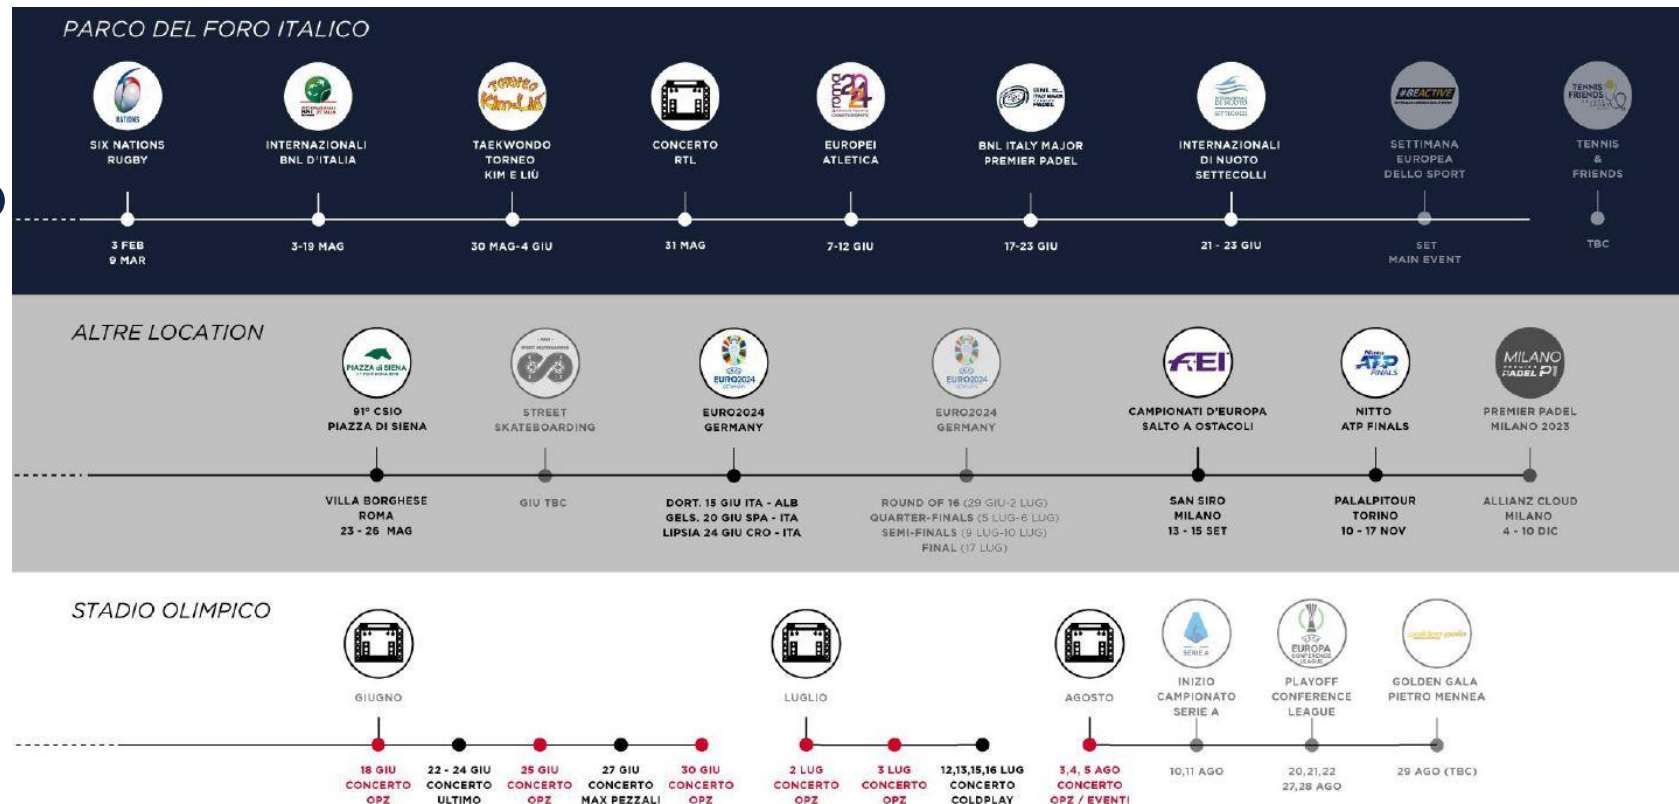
PARCO DEL FORO ITALICO

SIX NATIONS RUGBY
3 FEB
9 MAR

INTERNAZIONALI BNL D'ITALIA
3-19 MAG

TAEKWONDO TORNEO KIM E LIÙ
30 MAG-4 GIU

CONCERTO RTL
31 MAG

EUROPEI ATLETICA
7-12 GIU

BNL ITALY MAJOR PREMIER PADEL
17-23 GIU

INTERNAZIONALI DI NUOTO SETTECOLLI
21 - 23 GIU

SETTIMANA EUROPEA DELLO SPORT
SET MAIN EVENT

TENNIS & FRIENDS
TBC

ALTRE LOCATION

91° CSIO PIAZZA DI SIENA
VILLA BORGHESE ROMA 23 - 26 MAG

STREET SKATEBOARDING
GIU TBC

EURO2024 GERMANY
DORT. 15 GIU ITA - ALB
GELS. 20 GIU SPA - ITA
LIPSIA 24 GIU CRO - ITA

EURO2024 GERMANY
ROUND OF 16 (29 GIU-2 LUG)
QUARTER-FINALS (5 LUG-6 LUG)
SEMI-FINALS (9 LUG-10 LUG)
FINAL (17 LUG)

CAMPIONATI D'EUROPA SALTO A OSTACOLI
SAN SIRO MILANO 13 - 15 SET

NITTO ATP FINALS
PALALPITOUR TORINO 10 - 17 NOV

PREMIER PADEL MILANO 2023
ALLIANZ CLOUD MILANO 4 - 10 DIC

STADIO OLIMPICO

GIUGNO
18 GIU CONCERTO OPZ
22 - 24 GIU CONCERTO ULTIMO
25 GIU CONCERTO OPZ
27 GIU CONCERTO MAX PEZZALI
30 GIU CONCERTO OPZ

LUGLIO
2 LUG CONCERTO OPZ
3 LUG CONCERTO OPZ
12,13,15,16 LUG CONCERTO COLDPLAY

AGOSTO
3,4, 5 AGO CONCERTO OPZ / EVENTI

INIZIO CAMPIONATO SERIE A
10,11 AGO

PLAYOFF CONFERENCE LEAGUE
20,21,22
27,28 AGO

GOLDEN GALA PIETRO MENNEA
29 AGO (TBC)